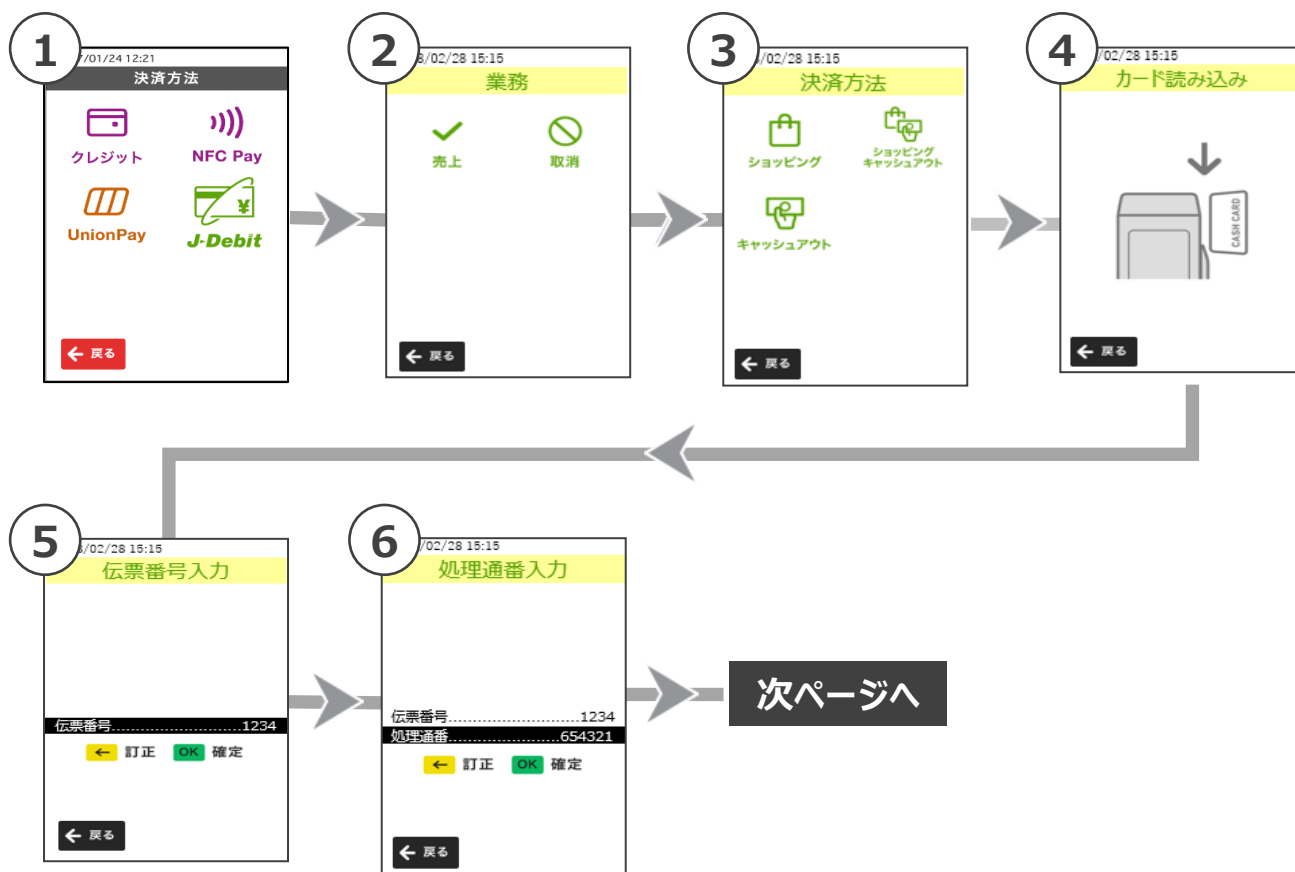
1
/01/24 12:21
決済方法
クレジット
NFC Pay
UnionPay
J-Debit
← 戻る

2
/02/28 15:15
業務
売上
取消
← 戻る

3
/02/28 15:15
決済方法
ショッピング
ショッピング キャッシュアウト
キャッシュアウト
← 戻る

4
/02/28 15:15
カード読み込み
CASH CARD
← 戻る

5
/02/28 15:15
伝票番号入力
伝票番号............................1234
← 訂正 OK 確定
← 戻る

6
/02/28 15:15
処理通番入力
伝票番号............................1234
処理通番........................654321
← 訂正 OK 確定
← 戻る

次ページへ